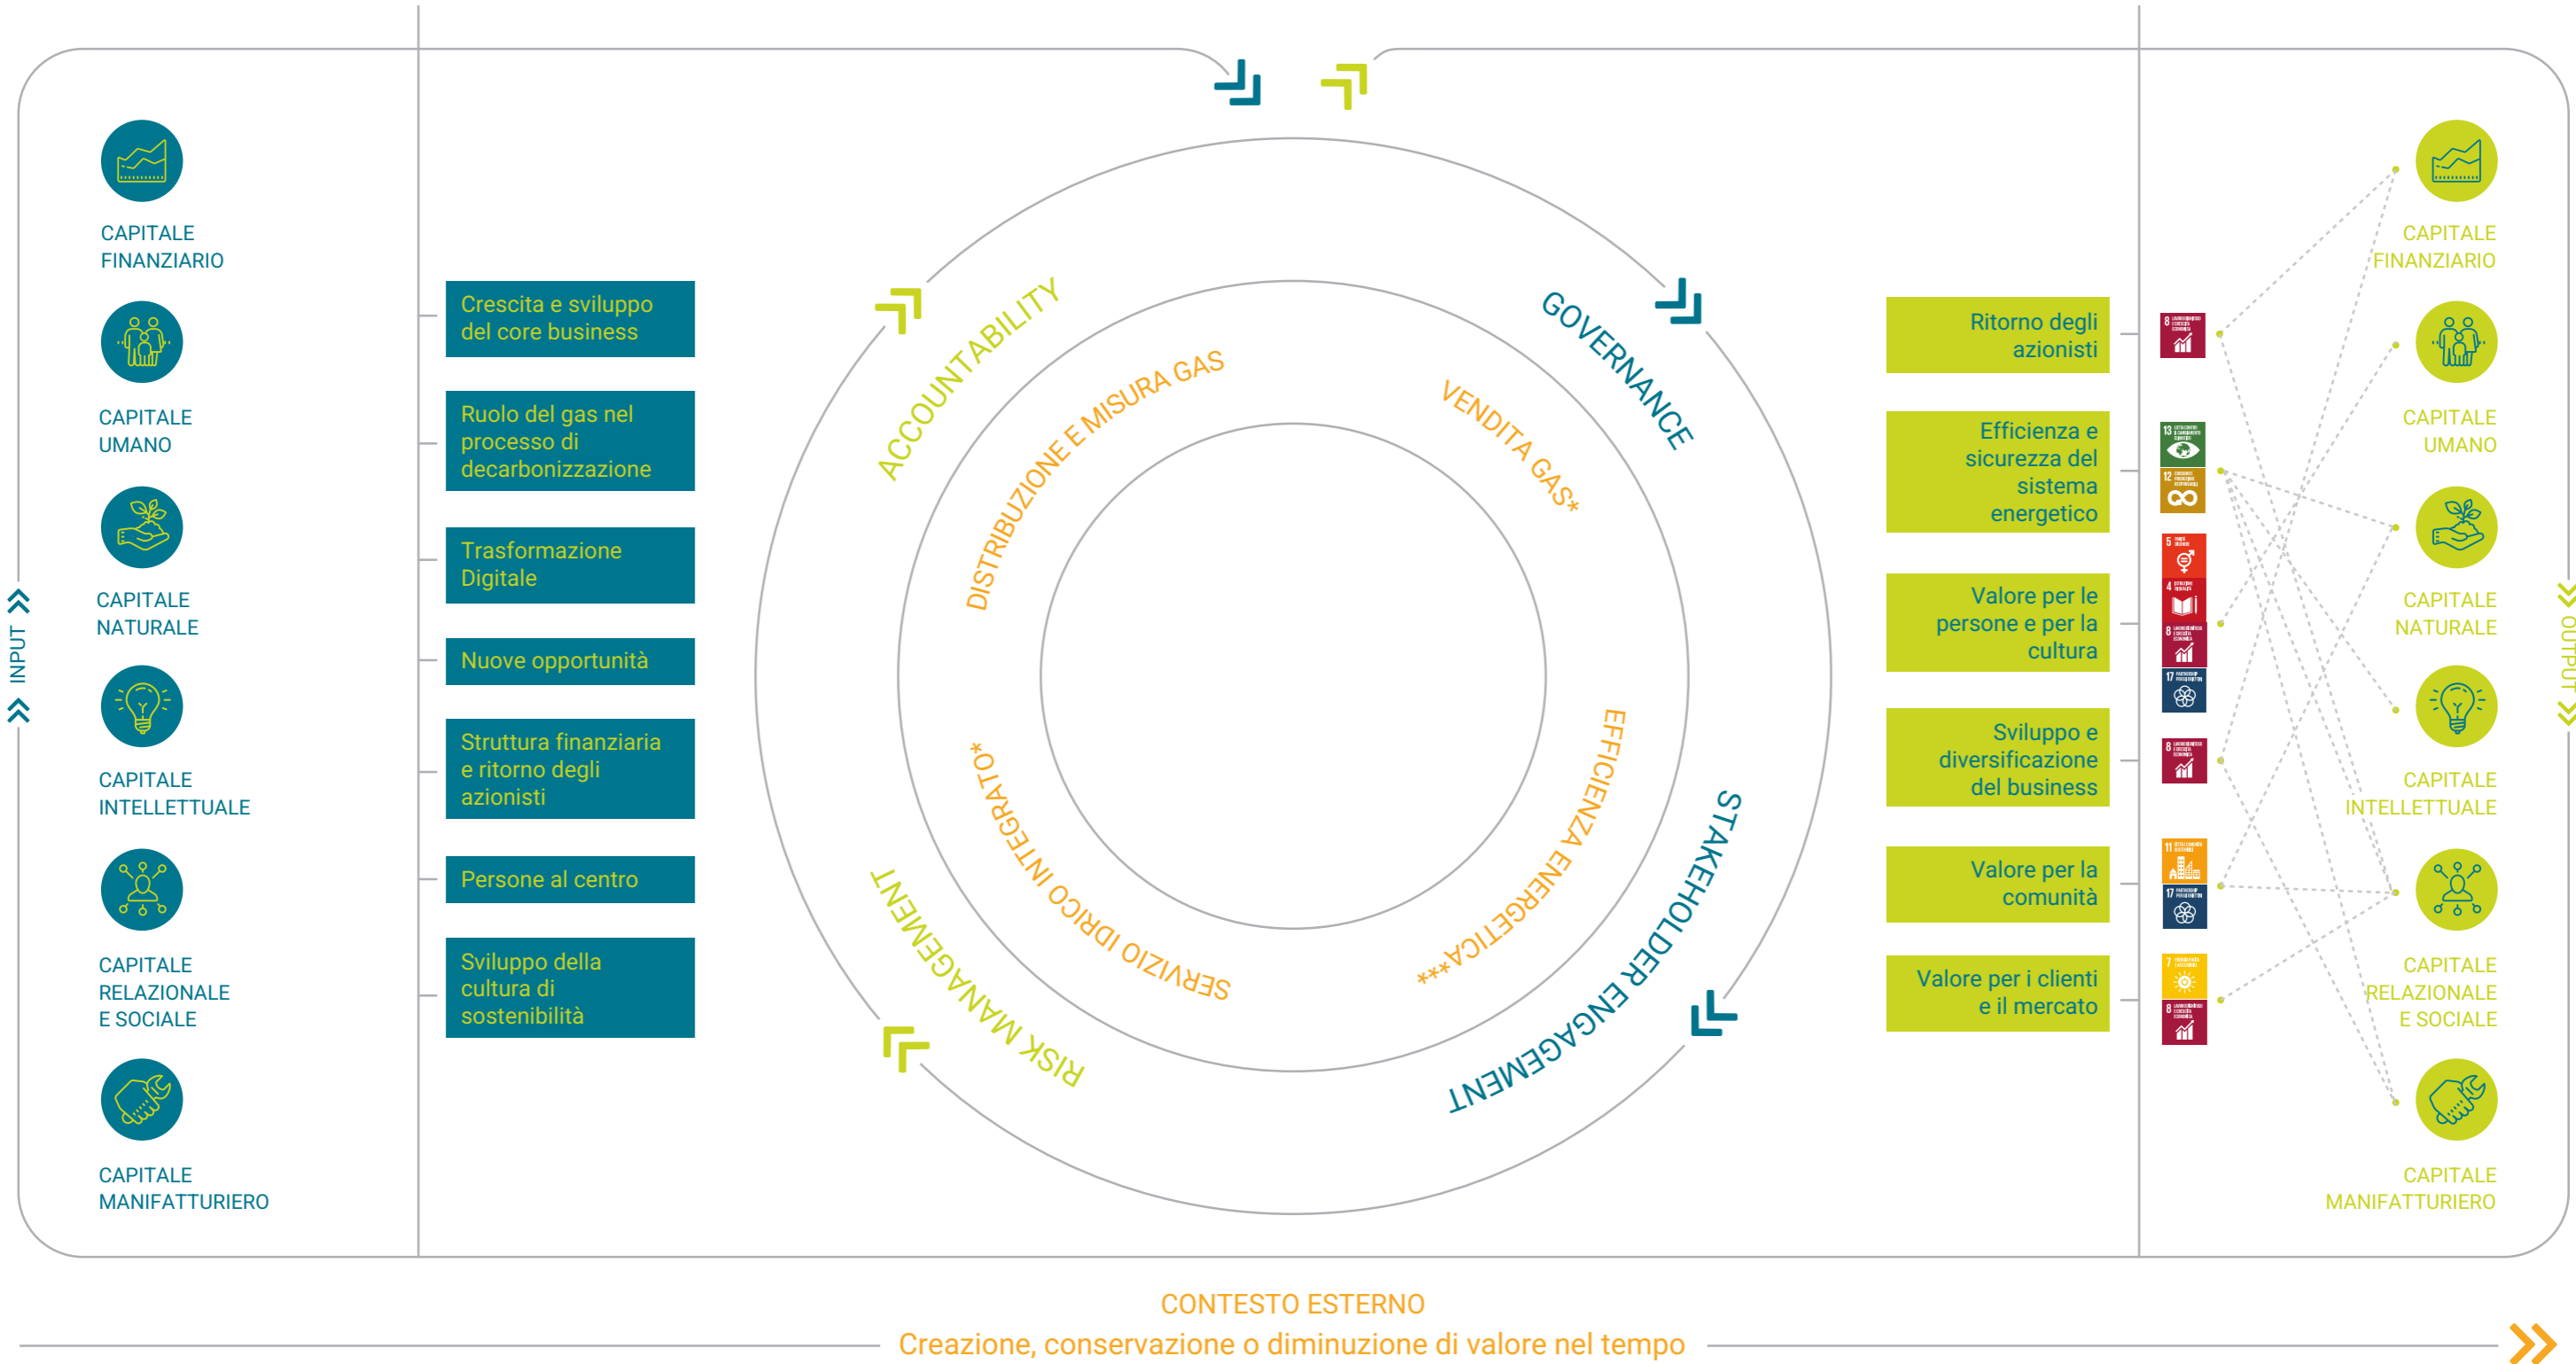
INPUT

CAPITALE FINANZIARIO

CAPITALE UMANO

CAPITALE NATURALE

CAPITALE INTELLETTUALE

CAPITALE RELAZIONALE E SOCIALE

CAPITALE MANIFATTURIERO

Crescita e sviluppo del core business

Ruolo del gas nel processo di decarbonizzazione

Trasformazione Digitale

Nuove opportunità

Struttura finanziaria e ritorno degli azionisti

Persone al centro

Sviluppo della cultura di sostenibilità

ACCOUNTABILITY

GOVERNANCE

STAKEHOLDER ENGAGEMENT

RISK MANAGEMENT

DISTRIBUZIONE E MISURA GAS

VENDITA GAS*

EFFICIENZA ENERGETICA***

SERVIZIO IDRICO INTEGRATO**

Ritorno degli azionisti

Efficienza e sicurezza del sistema energetico

Valore per le persone e per la cultura

Sviluppo e diversificazione del business

Valore per la comunità

Valore per i clienti e il mercato

OUTPUT

CAPITALE FINANZIARIO

CAPITALE UMANO

CAPITALE NATURALE

CAPITALE INTELLETTUALE

CAPITALE RELAZIONALE E SOCIALE

CAPITALE MANIFATTURIERO

CONTESTO ESTERNO
Creazione, conservazione o diminuzione di valore nel tempo